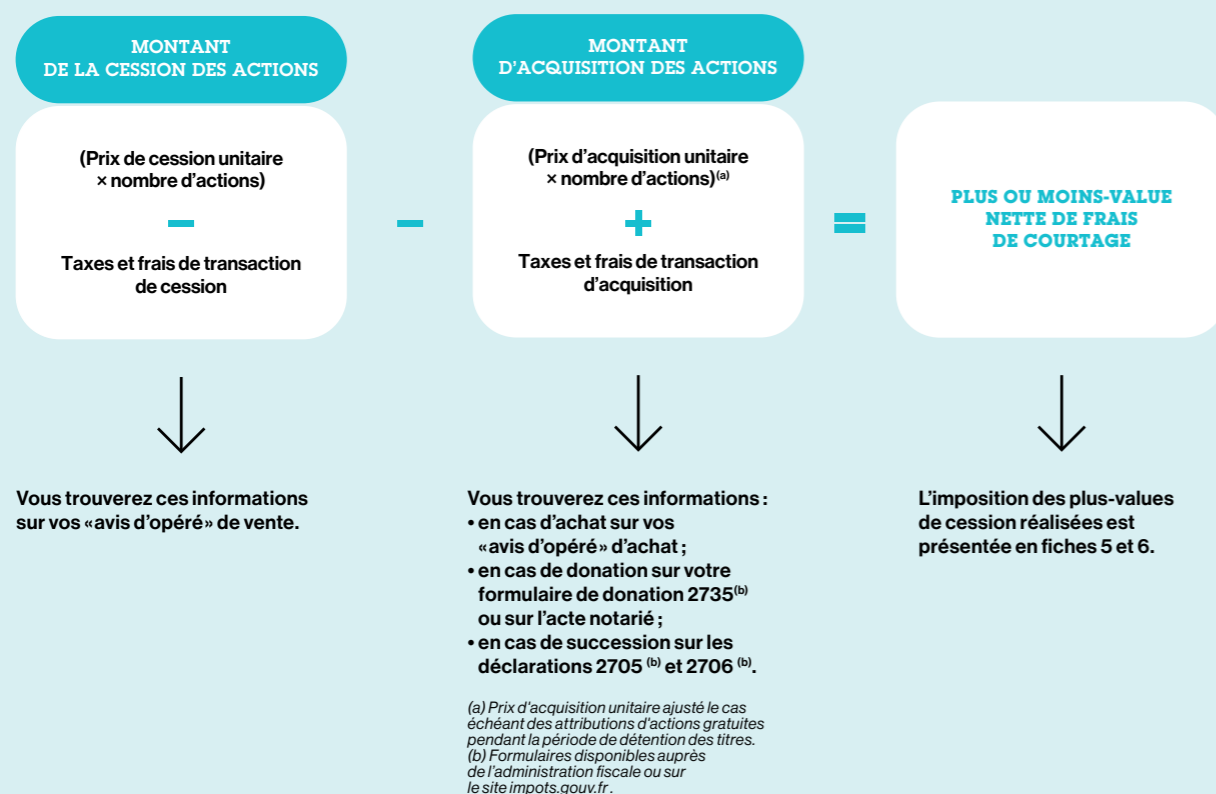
MONTANT DE LA CESSION DES ACTIONS

(Prix de cession unitaire × nombre d'actions)

−

Taxes et frais de transaction de cession

−

MONTANT D'ACQUISITION DES ACTIONS

(Prix d'acquisition unitaire × nombre d'actions)$^{(a)}$

+

Taxes et frais de transaction d'acquisition

=

PLUS OU MOINS-VALUE NETTE DE FRAIS DE COURTAGE

Vous trouverez ces informations sur vos «avis d'opéré» de vente.

Vous trouverez ces informations :
• en cas d'achat sur vos «avis d'opéré» d'achat ;
• en cas de donation sur votre formulaire de donation 2735$^{(b)}$ ou sur l'acte notarié ;
• en cas de succession sur les déclarations 2705 $^{(b)}$ et 2706 $^{(b)}$.

(a) Prix d'acquisition unitaire ajusté le cas échéant des attributions d'actions gratuites pendant la période de détention des titres.
(b) Formulaires disponibles auprès de l'administration fiscale ou sur le site impots.gouv.fr .

L'imposition des plus-values de cession réalisées est présentée en fiches 5 et 6.